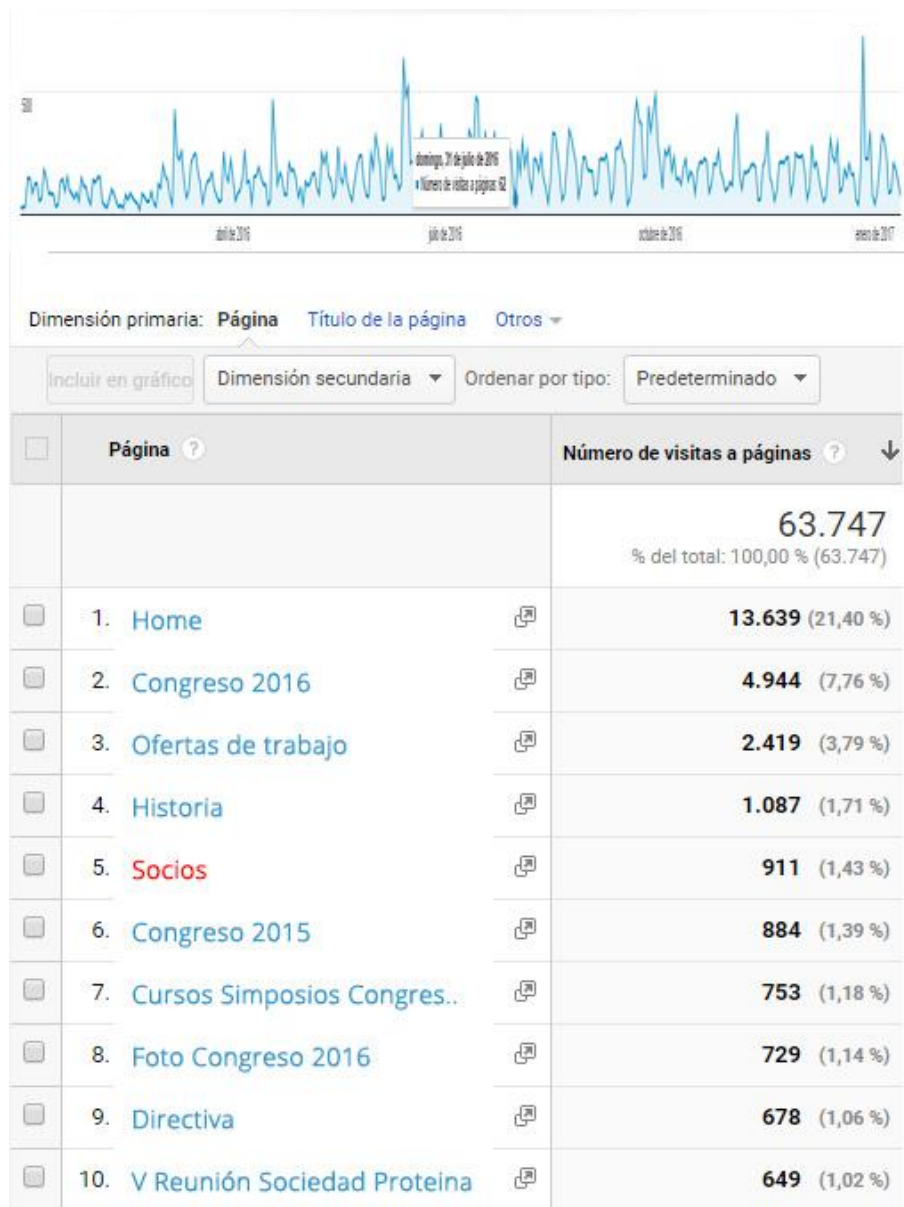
500

domingo, 31 de julio de 2016
Número de visitas a páginas: 153

abril de 2016
julio de 2016
octubre de 2016
enero de 2017

Dimensión primaria: Página Título de la página Otros

Incluir en gráfico
Dimensión secundaria
Ordenar por tipo:
Predeterminado

| | Página | Número de visitas a páginas |
|---|---|---|
| | | 63.747 % del total: 100,00 % (63.747) |
| | 1. Home | 13.639 (21,40 %) |
| | 2. Congreso 2016 | 4.944 (7,76 %) |
| | 3. Ofertas de trabajo | 2.419 (3,79 %) |
| | 4. Historia | 1.087 (1,71 %) |
| | 5. Socios | 911 (1,43 %) |
| | 6. Congreso 2015 | 884 (1,39 %) |
| | 7. Cursos Simposios Congres.. | 753 (1,18 %) |
| | 8. Foto Congreso 2016 | 729 (1,14 %) |
| | 9. Directiva | 678 (1,06 %) |
| | 10. V Reunión Sociedad Proteina | 649 (1,02 %) |